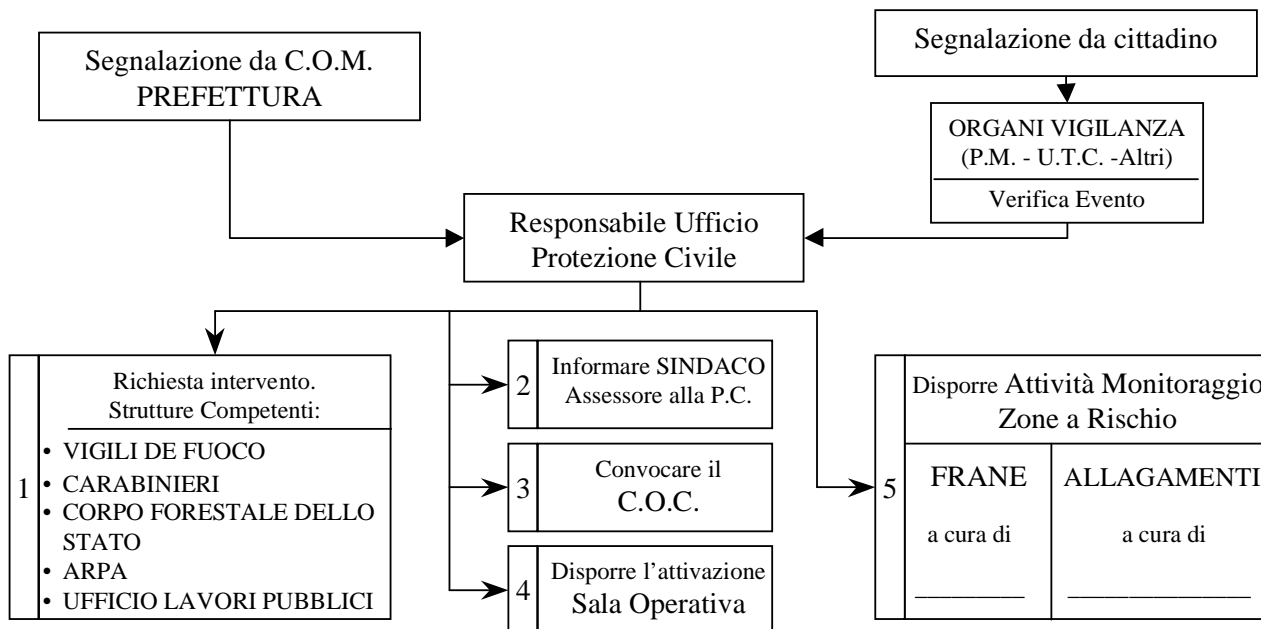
Segnalazione da C.O.M.
PREFETTURA

Segnalazione da cittadino

ORGANI VIGILANZA
(P.M. - U.T.C. -Altri)

Verifica Evento

Responsabile Ufficio
Protezione Civile

1

Richiesta intervento.
Strutture Competenti:

• VIGILI DE FUOCO
• CARABINIERI
• CORPO FORESTALE DELLO STATO
• ARPA
• UFFICIO LAVORI PUBBLICI

2 Informare SINDACO
Assessore alla P.C.

3 Convocare il
C.O.C.

4 Disporre l'attivazione
Sala Operativa

5

Disporre Attività Monitoraggio
Zone a Rischio

| FRANE | ALLAGAMENTI |
|---|---|
| a cura di | a cura di |
| ________ | ____________ |